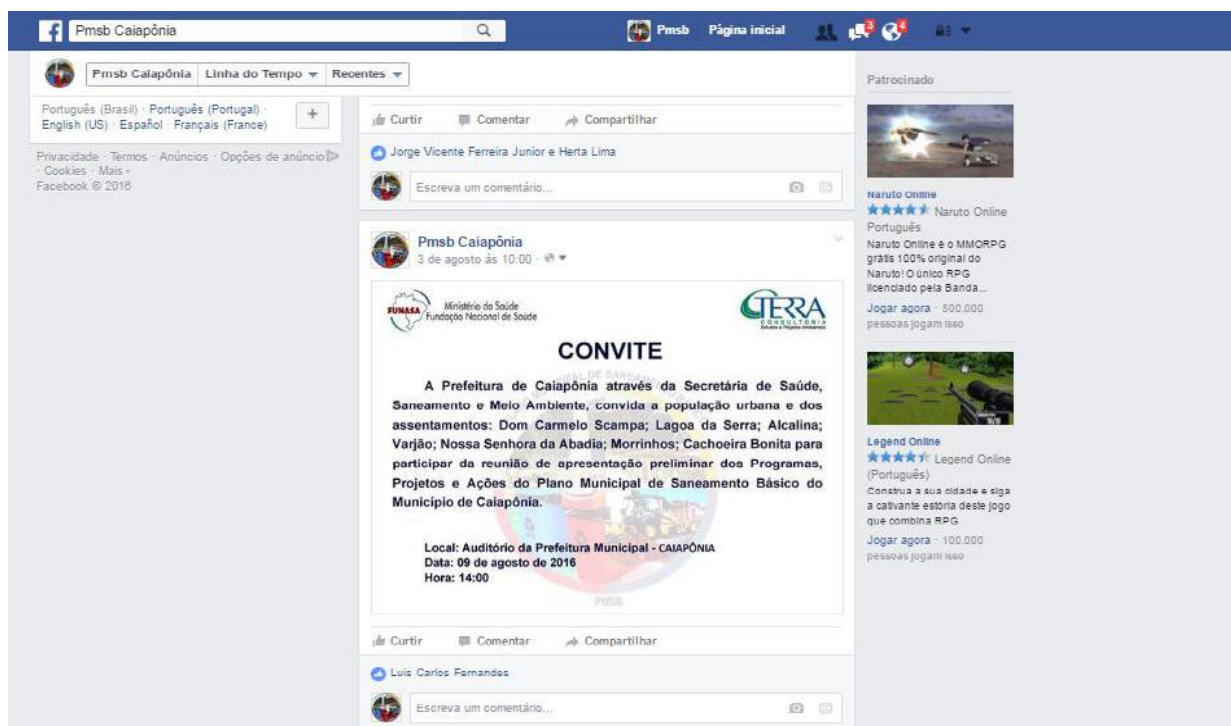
f Pmsb Caiapônia

Pmsb Página inicial 3 4

Pmsb Caiapônia Linha do Tempo Recentes

Português (Brasil) · Português (Portugal) · English (US) · Español · Français (France) +

Privacidade · Termos · Anúncios · Opções de anúncio · Cookies · Mais · Facebook © 2016

Curtir Comentar Compartilhar

Jorge Vicente Ferreira Junior e Herta Lima

Escreva um comentário...

Pmsb Caiapônia
3 de agosto às 10:00

FUNASA Ministério da Saúde Fundação Nacional de Saúde

TERRA CONSULTORIA

CONVITE

A Prefeitura de Caiapônia através da Secretária de Saúde, Saneamento e Meio Ambiente, convida a população urbana e dos assentamentos: Dom Carmelo Scampa; Lagoa da Serra; Alcalina; Varjão; Nossa Senhora da Abadia; Morrinhos; Cachoeira Bonita para participar da reunião de apresentação preliminar dos Programas, Projetos e Ações do Plano Municipal de Saneamento Básico do Município de Caiapônia.

Local: Auditório da Prefeitura Municipal - CAIAPÔNIA
Data: 09 de agosto de 2016
Hora: 14:00

PMSB

Curtir Comentar Compartilhar

Luis Carlos Fernandes

Escreva um comentário...

Patrocinado

Naruto Online
Naruto Online Português
Naruto Online é o MMORPG grátis 100% original do Naruto! O único RPG licenciado pela Banda...
Jogar agora · 500.000 pessoas jogam isso

Legend Online
Legend Online (Português)
Construa a sua cidade e siga a cativante estória deste jogo que combina RPG
Jogar agora · 100.000 pessoas jogam isso